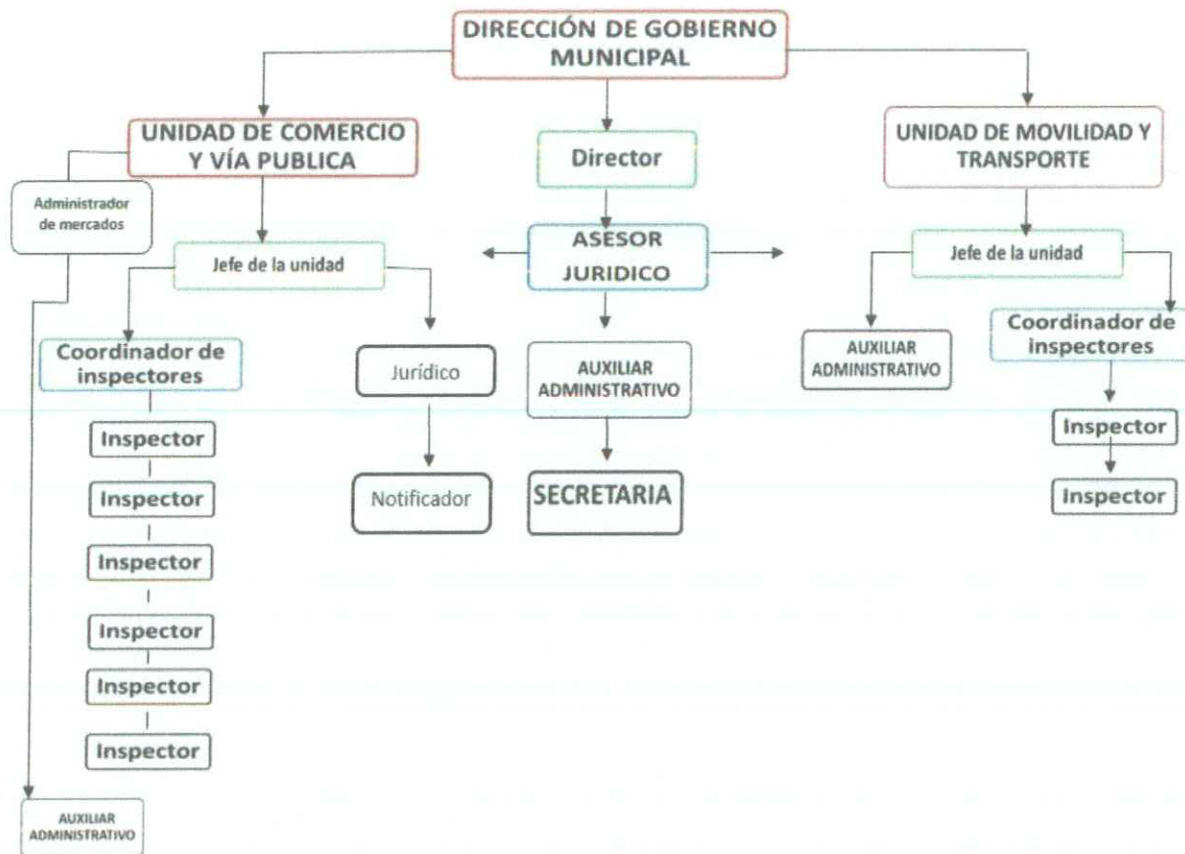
DIRECCIÓN DE GOBIERNO MUNICIPAL

UNIDAD DE COMERCIO Y VÍA PUBLICA

Director

UNIDAD DE MOVILIDAD Y TRANSPORTE

Administrador de mercados

Jefe de la unidad

ASESOR JURIDICO

Jefe de la unidad

Coordinador de inspectores

Jurídico

AUXILIAR ADMINISTRATIVO

AUXILIAR ADMINISTRATIVO

Coordinador de inspectores

Inspector

Inspector

Inspector

Inspector

Inspector

Inspector

Notificador

SECRETARIA

Inspector

Inspector

AUXILIAR ADMINISTRATIVO